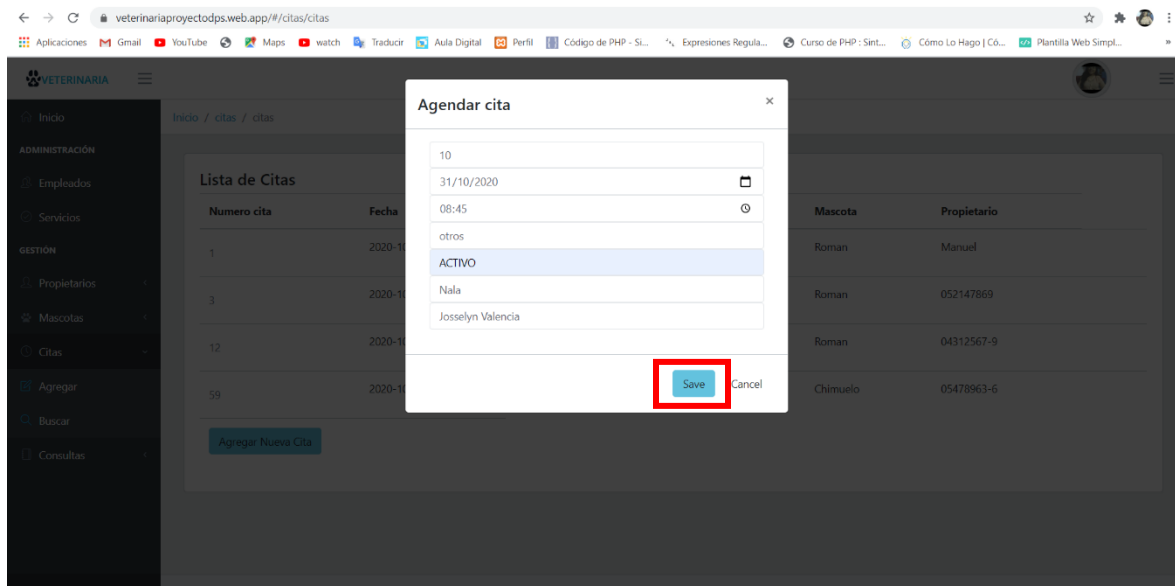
veterinariaproyectodps.web.app/#/citas/citas

Aplicaciones Gmail YouTube Maps watch Traducir Aula Digital Perfil Código de PHP - Si... Expresiones Regula... Curso de PHP : Sint... Cómo Lo Hago | Có... Plantilla Web Simpl...

VETERINARIA

Inicio
ADMINISTRACIÓN
Empleados
Servicios
GESTIÓN
Propietarios
Mascotas
Citas
Agregar
Buscar
Consultas

Inicio / citas / citas

Lista de Citas

| Numero cita | Fecha | Mascota | Propietario |
|---|---|---|---|
| 1 | 2020-1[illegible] | Roman | Manuel |
| 3 | 2020-1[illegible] | Roman | 052147869 |
| 12 | 2020-1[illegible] | Roman | 04312567-9 |
| 59 | 2020-1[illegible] | Chimuelo | 05478963-6 |

Agregar Nueva Cita

Agendar cita
×
10
31/10/2020
08:45
otros
ACTIVO
Nala
Josselyn Valencia
Save
Cancel